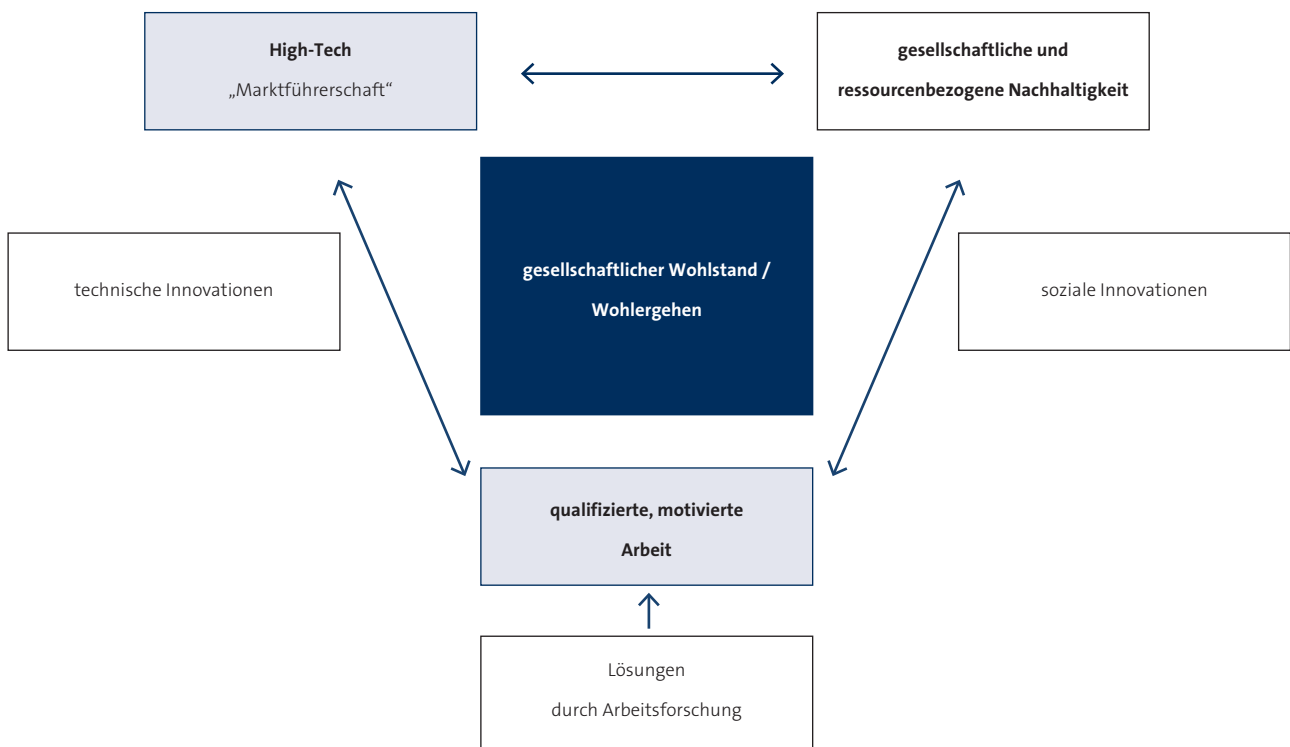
High-Tech
„Marktführerschaft“

gesellschaftliche und
ressourcenbezogene Nachhaltigkeit

technische Innovationen

gesellschaftlicher Wohlstand /
Wohlergehen

soziale Innovationen

qualifizierte, motivierte
Arbeit

Lösungen
durch Arbeitsforschung